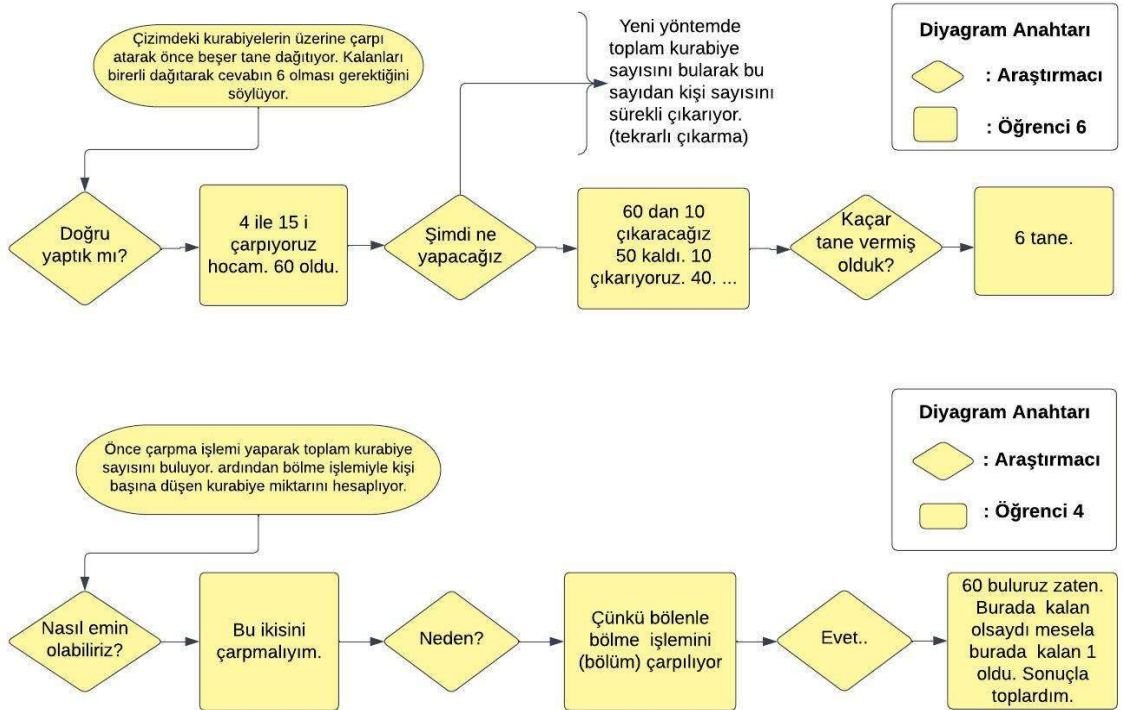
Çizimdeki kurabiyelerin üzerine çarpı atarak önce beşer tane dağıtıyor. Kalanları birerli dağıtarak cevabın 6 olması gerektiğini söylüyor.

Yeni yöntemde toplam kurabiye sayısını bularak bu sayıdan kişi sayısını sürekli çıkarıyor. (tekrarlı çıkarma)

Diyagram Anahtarı

: Araştırmacı

: Öğrenci 6

Doğru yaptık mı?

4 ile 15 i çarpıyoruz hocam. 60 oldu.

Şimdi ne yapacağız

60 dan 10 çıkaracağız 50 kaldı. 10 çıkarıyoruz. 40. ...

Kaçar tane vermiş olduk?

6 tane.

Diyagram Anahtarı

: Araştırmacı

: Öğrenci 4

Önce çarpma işlemi yaparak toplam kurabiye sayısını buluyor. ardından bölme işlemiyle kişi başına düşen kurabiye miktarını hesaplıyor.

Nasıl emin olabiliriz?

Bu ikisini çarpmalıyım.

Neden?

Çünkü bölenle bölme işlemini (bölüm) çarpılıyor

Evet..

60 buluruz zaten. Burada kalan olsaydı mesela burada kalan 1 oldu. Sonuçla toplardım.